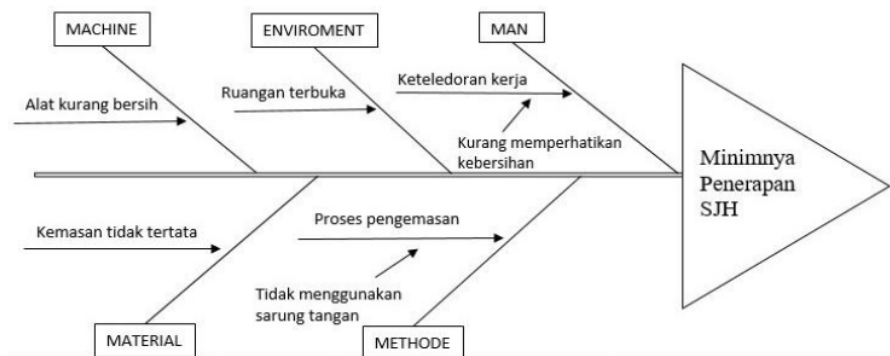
MACHINE

ENVIROMENT

MAN

Alat kurang bersih

Ruangan terbuka

Keteledoran kerja

Kurang memperhatikan kebersihan

Minimnya Penerapan SJH

Kemasan tidak tertata

Proses pengemasan

Tidak menggunakan sarung tangan

MATERIAL

METHODE